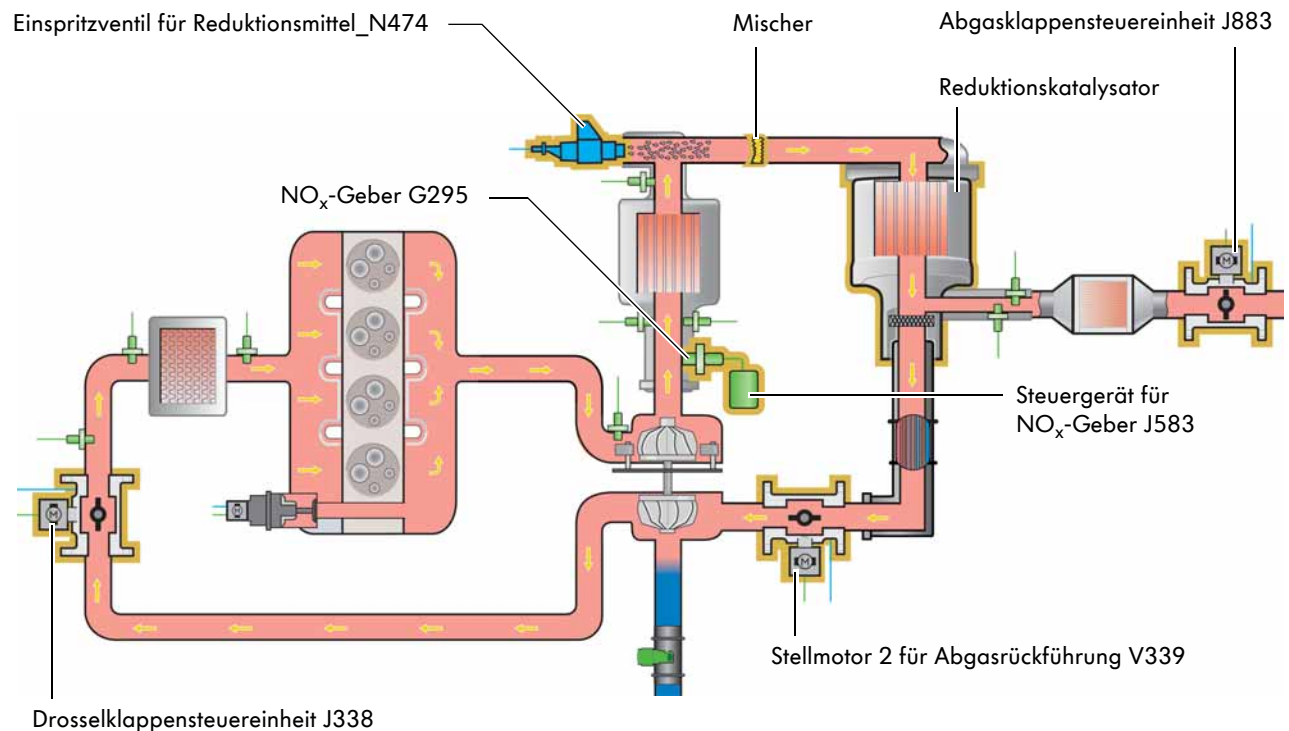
Einspritzventil für Reduktionsmittel_N474

Mischer

Abgasklappensteuereinheit J883

Reduktionskatalysator

$NO_x$-Geber G295

Steuergerät für $NO_x$-Geber J583

Stellmotor 2 für Abgasrückführung V339

Drosselklappensteuereinheit J338